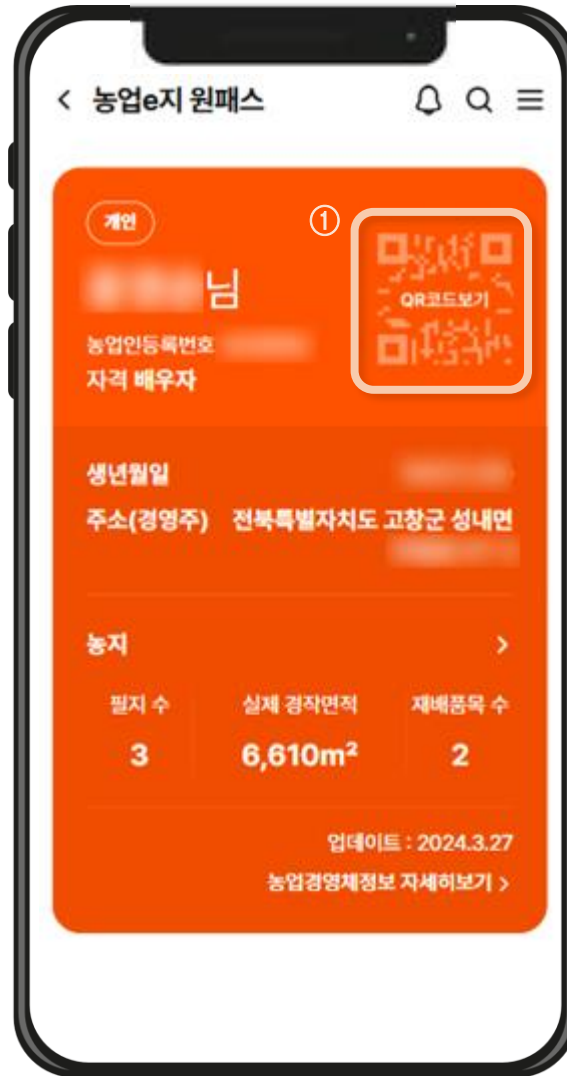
< 농업e지 원패스

개인

①

QR코드보기

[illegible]님

농업인등록번호 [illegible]

자격 배우자

생년월일 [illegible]

주소(경영주) 전북특별자치도 고창군 성내면 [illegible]

농지 >

| 필지 수 | 실제 경작면적 | 재배품목 수 |
|---|---|---|
| 3 | 6,610m² | 2 |

업데이트 : 2024.3.27

농업경영체정보 자세히보기 >